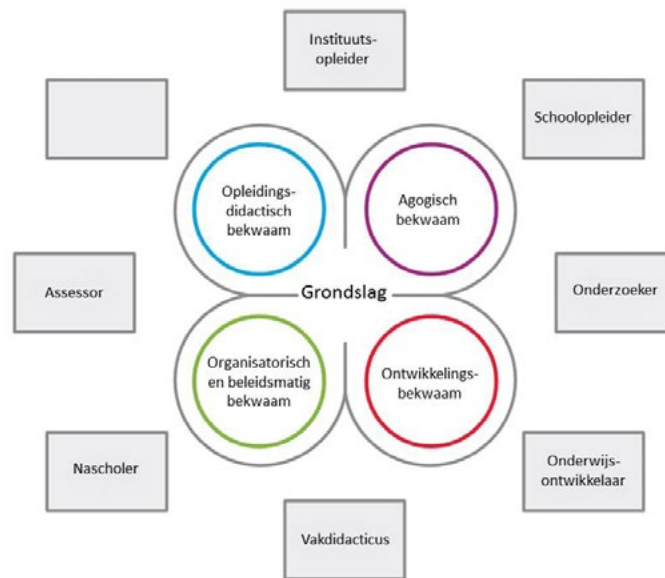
Instituutsopleider

Schoolopleider

Opleidingsdidactisch bekwaam

Agogisch bekwaam

Assessor

Grondslag

Onderzoeker

Organisatorisch en beleidsmatig bekwaam

Ontwikkelingsbekwaam

Nascholer

Onderwijsontwikkelaar

Vakdidacticus